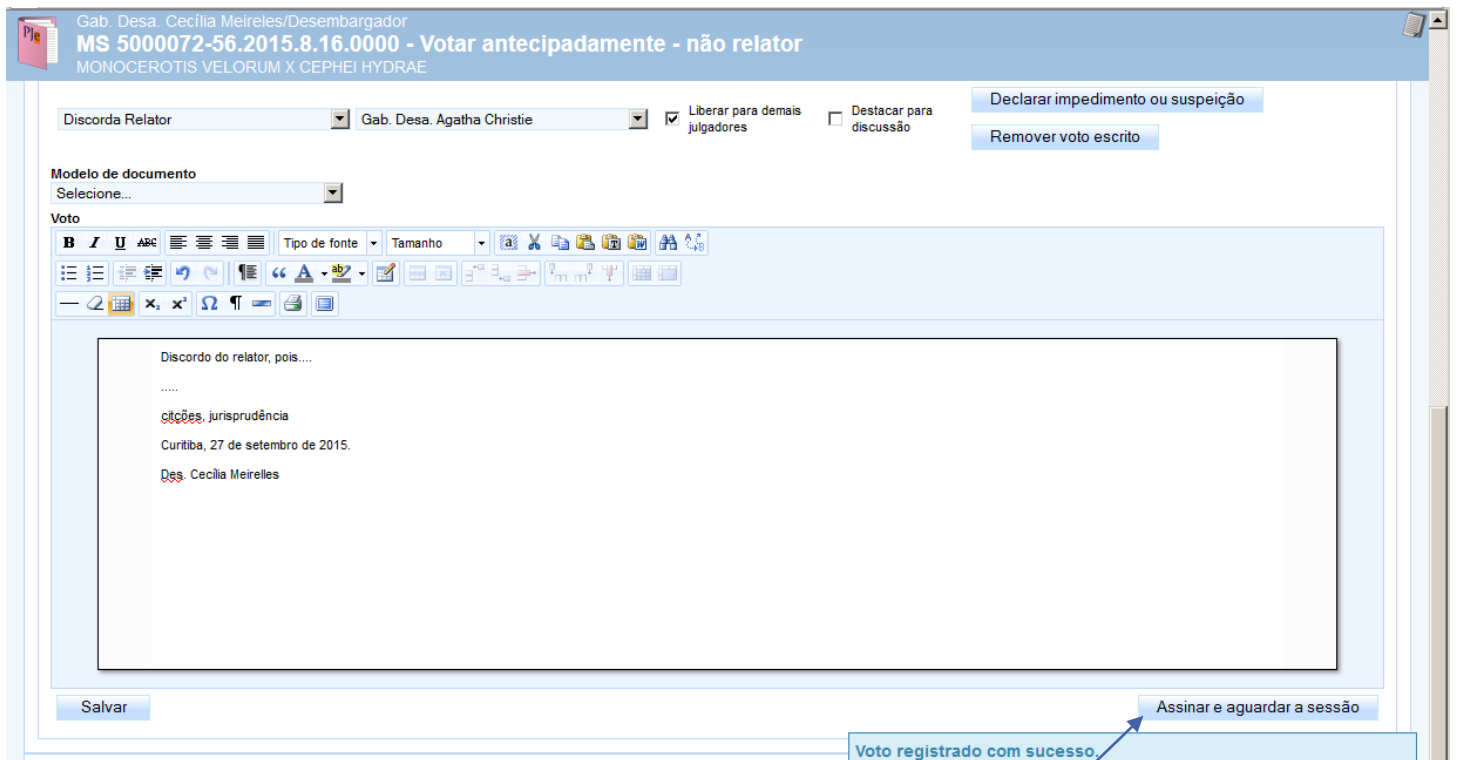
Gab. Desa. Cecília Meireles/Desembargador
MS 5000072-56.2015.8.16.0000 - Votar antecipadamente - não relator
MONOCEROTIS VELORUM X CEPHEI HYDRAE

Discorda Relator
Gab. Desa. Agatha Christie
Liberar para demais julgadores
Destacar para discussão
Declarar impedimento ou suspeição
Remover voto escrito

Modelo de documento
Selecione...
Voto
Tipo de fonte
Tamanho

Discordo do relator, pois....

.....

citções, jurisprudência

Curitiba, 27 de setembro de 2015.

Des. Cecília Meirelles

Salvar
Assinar e aguardar a sessão
Voto registrado com sucesso.